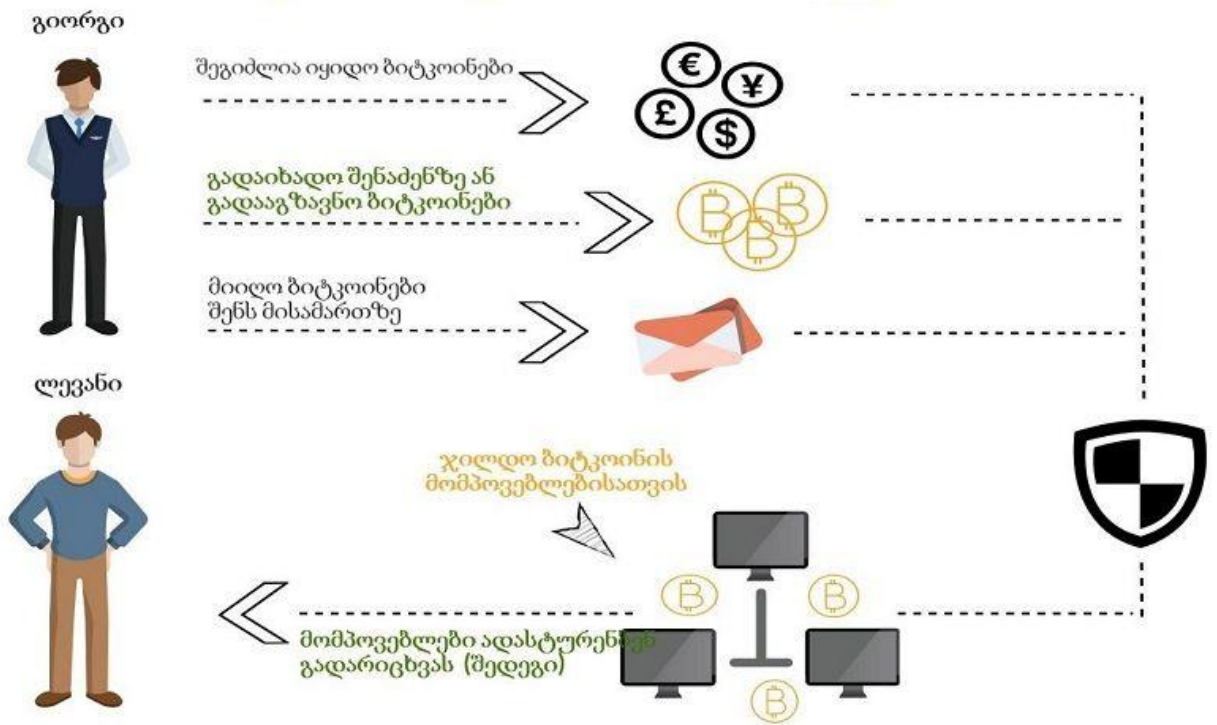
გიორგი

შეგიძლია იყიდო ბიტკოინები

€ ¥ £ $

გადაიხადო შენაძენზე ან გადააგზავნო ბიტკოინები

მიიღო ბიტკოინები შენს მისამართზე

ლევანი

ჯილდო ბიტკოინის მომპოვებლებისათვის

მომპოვებლები ადასტურებენ გადარიცხვას (შედეგი)